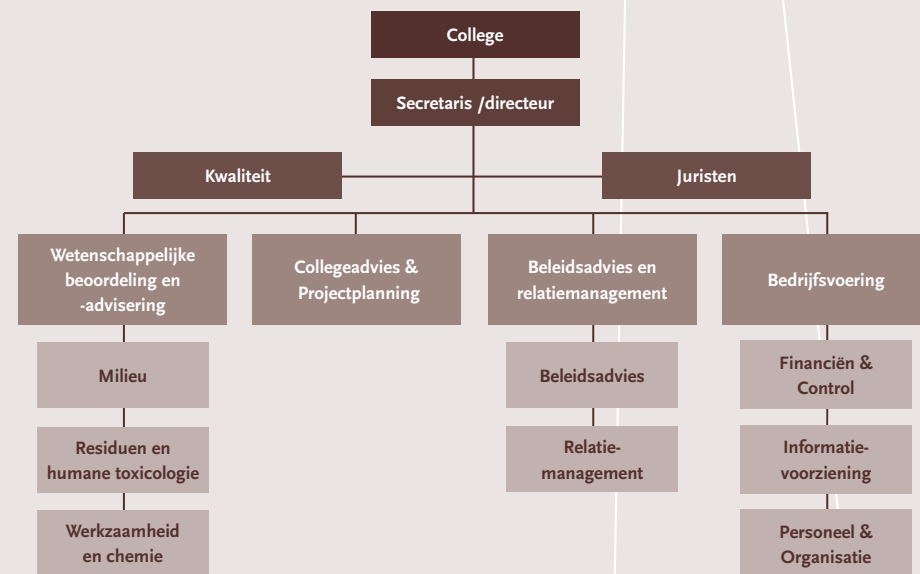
College

Secretaris /directeur

Kwaliteit

Juristen

Wetenschappelijke beoordeling en -advisering

Collegeadvies & Projectplanning

Beleidsadvies en relatiemanagement

Bedrijfsvoering

Milieu

Residuen en humane toxicologie

Werkzaamheid en chemie

Beleidsadvies

Relatie-management

Financiën & Control

Informatie-voorziening

Personeel & Organisatie